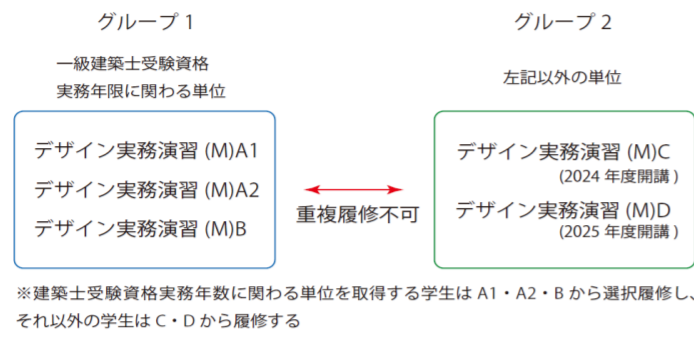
グループ 1

一級建築士受験資格
実務年限に関わる単位

デザイン実務演習 (M)A1
デザイン実務演習 (M)A2
デザイン実務演習 (M)B

重複履修不可

グループ 2

左記以外の単位

デザイン実務演習 (M)C
(2024 年度開講)
デザイン実務演習 (M)D
(2025 年度開講)

※建築士受験資格実務年数に関わる単位を取得する学生は A1・A2・B から選択履修し、それ以外の学生は C・D から履修する